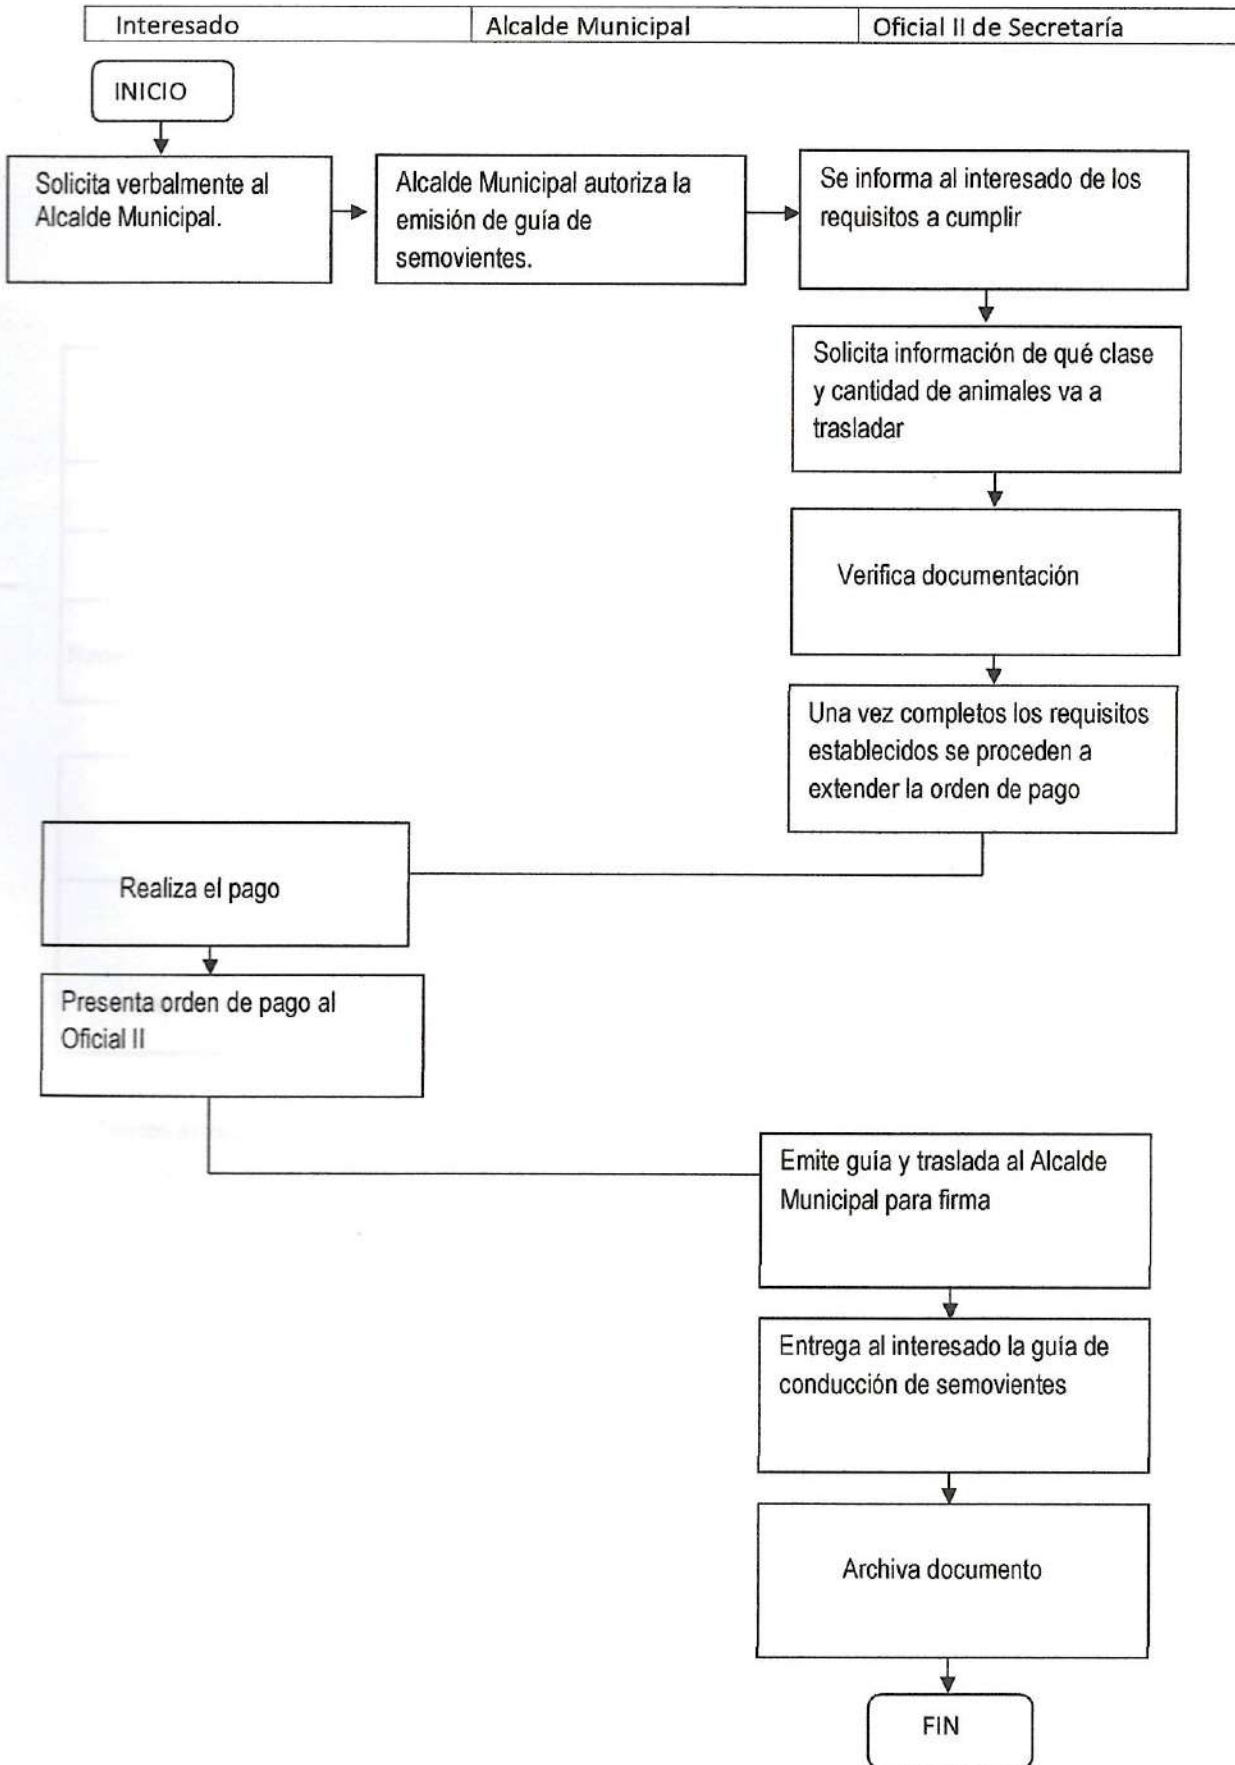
| Interesado | Alcalde Municipal | Oficial II de Secretaría |
|---|---|---|

INICIO

Solicita verbalmente al Alcalde Municipal.

Alcalde Municipal autoriza la emisión de guía de semovientes.

Se informa al interesado de los requisitos a cumplir

Solicita información de qué clase y cantidad de animales va a trasladar

Verifica documentación

Una vez completos los requisitos establecidos se proceden a extender la orden de pago

Realiza el pago

Presenta orden de pago al Oficial II

Emite guía y traslada al Alcalde Municipal para firma

Entrega al interesado la guía de conducción de semovientes

Archiva documento

FIN